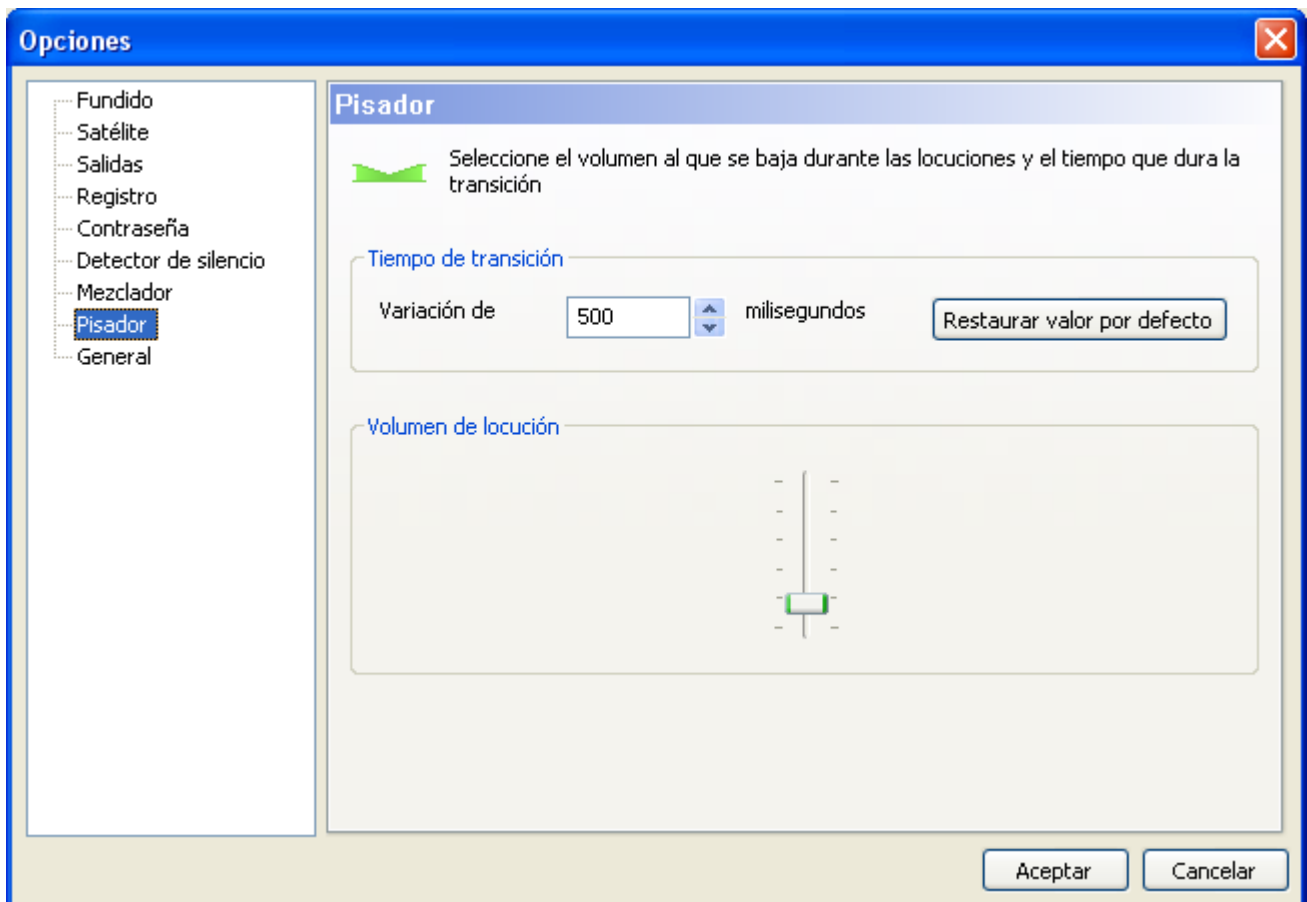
Opciones

Fundido
Satélite
Salidas
Registro
Contraseña
Detector de silencio
Mezclador
Pisador
General

Pisador

Seleccione el volumen al que se baja durante las locuciones y el tiempo que dura la transición

Tiempo de transición

Variación de 500 milisegundos

Restaurar valor por defecto

Volumen de locución

Aceptar Cancelar